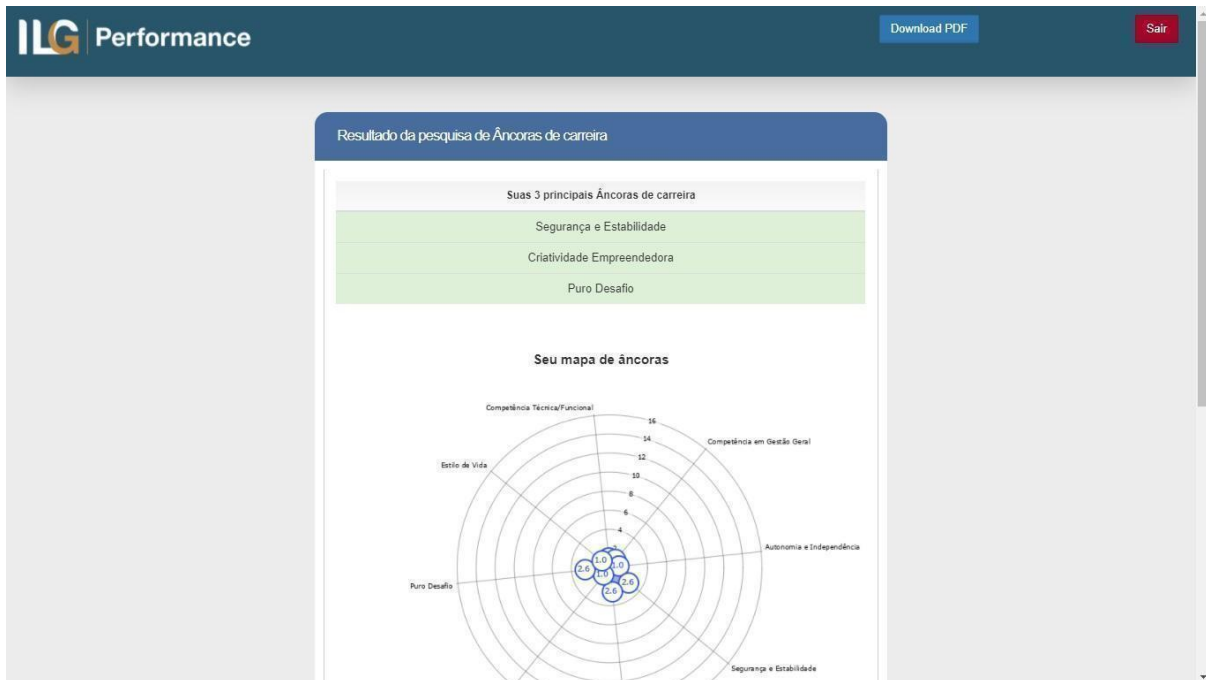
ILG Performance

Download PDF

Sair

Resultado da pesquisa de Âncoras de carreira

| Suas 3 principais Âncoras de carreira |
|---|
| Segurança e Estabilidade |
| Criatividade Empreendedora |
| Puro Desafio |

Seu mapa de âncoras

Competência Técnica/Funcional

16
14
12
10
8
6
4
2

Competência em Gestão Geral

Estilo de Vida

Autonomia e Independência

Puro Desafio

Segurança e Estabilidade

1.0
1.0
2.6
1.0
2.6
2.6